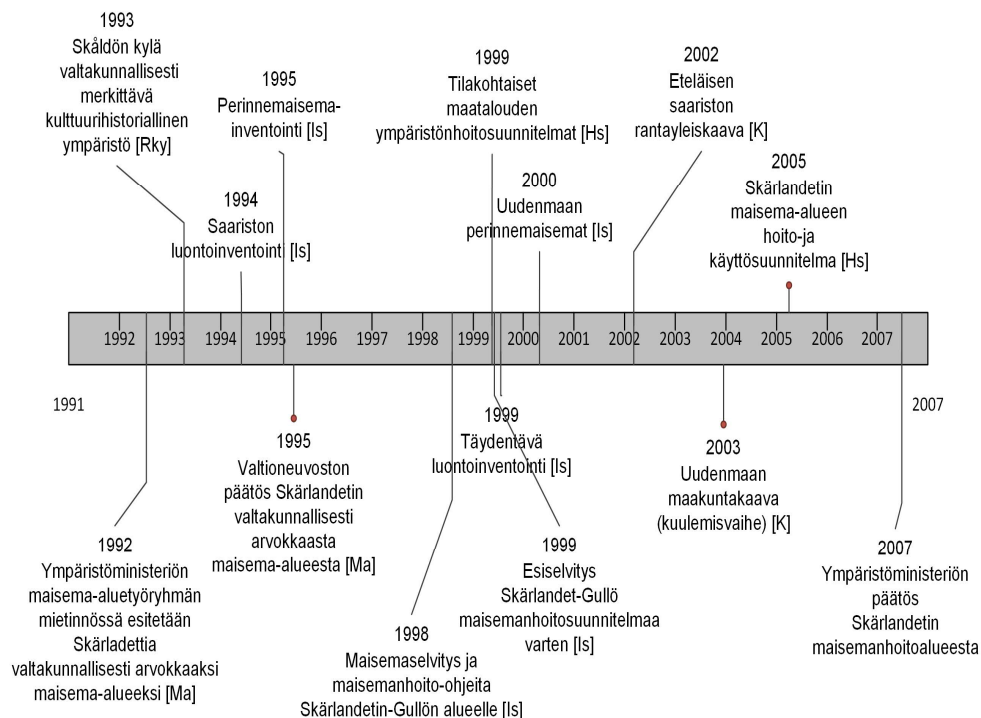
1993
Skåldön kylä valtakunnallisesti merkittävä kulttuurihistoriallinen ympäristö [Rky]

1995
Perinnemaisema-inventointi [Is]

1994
Saariston luontoinventointi [Is]

1999
Tilakohtaiset maatalouden ympäristönhoitosuunnitelmat [Hs]

2000
Uudenmaan perinnemaisemat [Is]

2002
Eteläisen saariston rantayleiskaava [K]

2005
Skärlandetin maisema-alueen hoito-ja käyttösuunnitelma [Hs]

1992 1993 1994 1995 1996 1997 1998 1999 2000 2001 2002 2003 2004 2005 2006 2007

1991

2007

1995
Valtioneuvoston päätös Skärlandetin valtakunnallisesti arvokkaasta maisema-alueesta [Ma]

1999
Täydentävä luontoinventointi [Is]

2003
Uudenmaan maakuntakaava (kuulemisvaihe) [K]

1992
Ympäristöministeriön maisema-aluetyöryhmän mietinnössä esitetään Skärladettia valtakunnallisesti arvokkaaksi maisema-alueeksi [Ma]

1999
Esiselvitys Skärlandet-Gullö maisemanhoitosuunnitelmaa varten [Is]

2007
Ympäristöministeriön päätös Skärlandetin maisemanhoitoalueesta

1998
Maisemaselvitys ja maisemanhoito-ohjeita Skärlandetin-Gullön alueelle [Is]